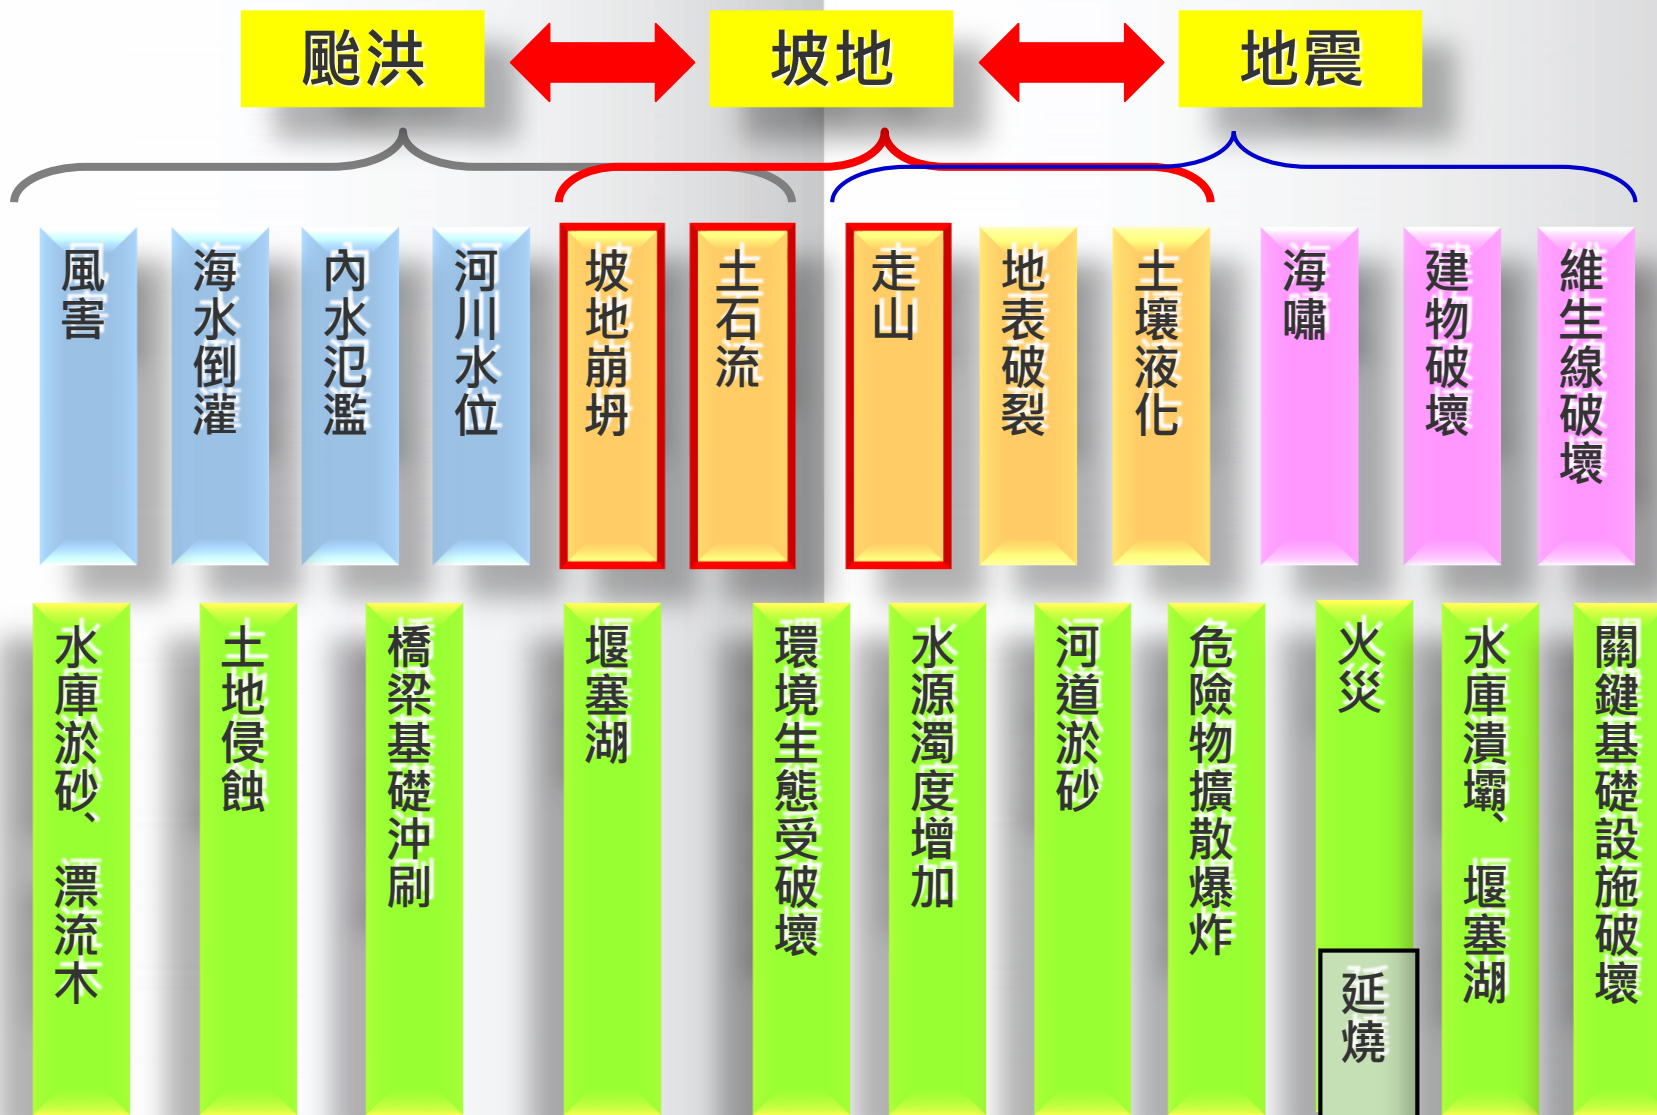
颱洪

坡地

地震

風害

海水倒灌

內水氾濫

河川水位

坡地崩坍

土石流

走山

地表破裂

土壤液化

海嘯

建物破壞

維生線破壞

水庫淤砂、漂流木

土地侵蝕

橋梁基礎沖刷

堰塞湖

環境生態受破壞

水源濁度增加

河道淤砂

危險物擴散爆炸

火災

延燒

水庫潰壩、堰塞湖

關鍵基礎設施破壞